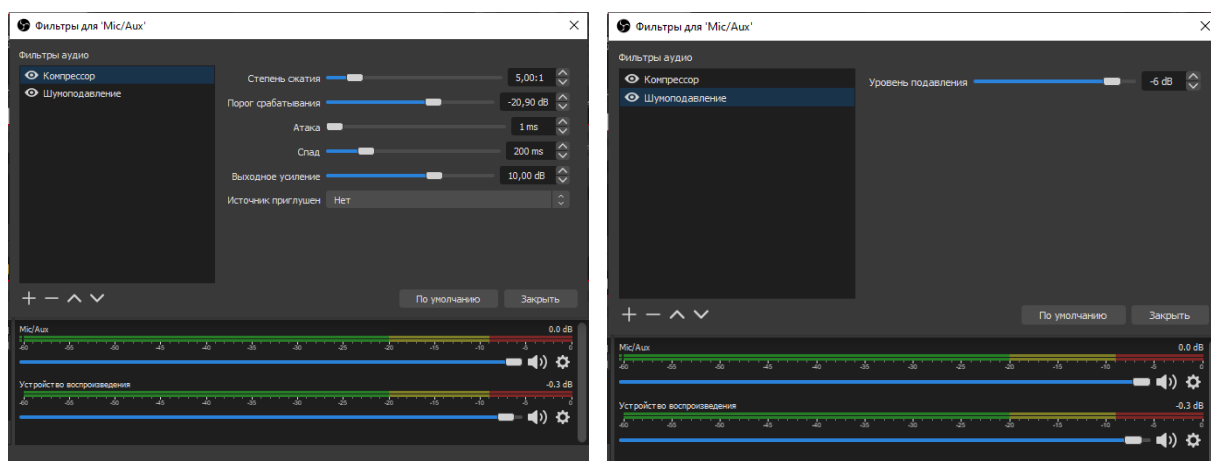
Фильтры для 'Mic/Aux'

Фильтры аудио

Компрессор
Шумоподавление

Степень сжатия 5,00:1
Порог срабатывания -20,90 dB
Атака 1 ms
Спад 200 ms
Выходное усиление 10,00 dB
Источник приглушен Нет

По умолчанию Закрыть

Mic/Aux 0.0 dB
-60 -55 -50 -45 -40 -35 -30 -25 -20 -15 -10 -5 0

Устройство воспроизведения -0.3 dB
-60 -55 -50 -45 -40 -35 -30 -25 -20 -15 -10 -5 0

Фильтры для 'Mic/Aux'

Фильтры аудио

Компрессор
Шумоподавление

Уровень подавления -6 dB

По умолчанию Закрыть

Mic/Aux 0.0 dB
-60 -55 -50 -45 -40 -35 -30 -25 -20 -15 -10 -5 0

Устройство воспроизведения -0.3 dB
-60 -55 -50 -45 -40 -35 -30 -25 -20 -15 -10 -5 0